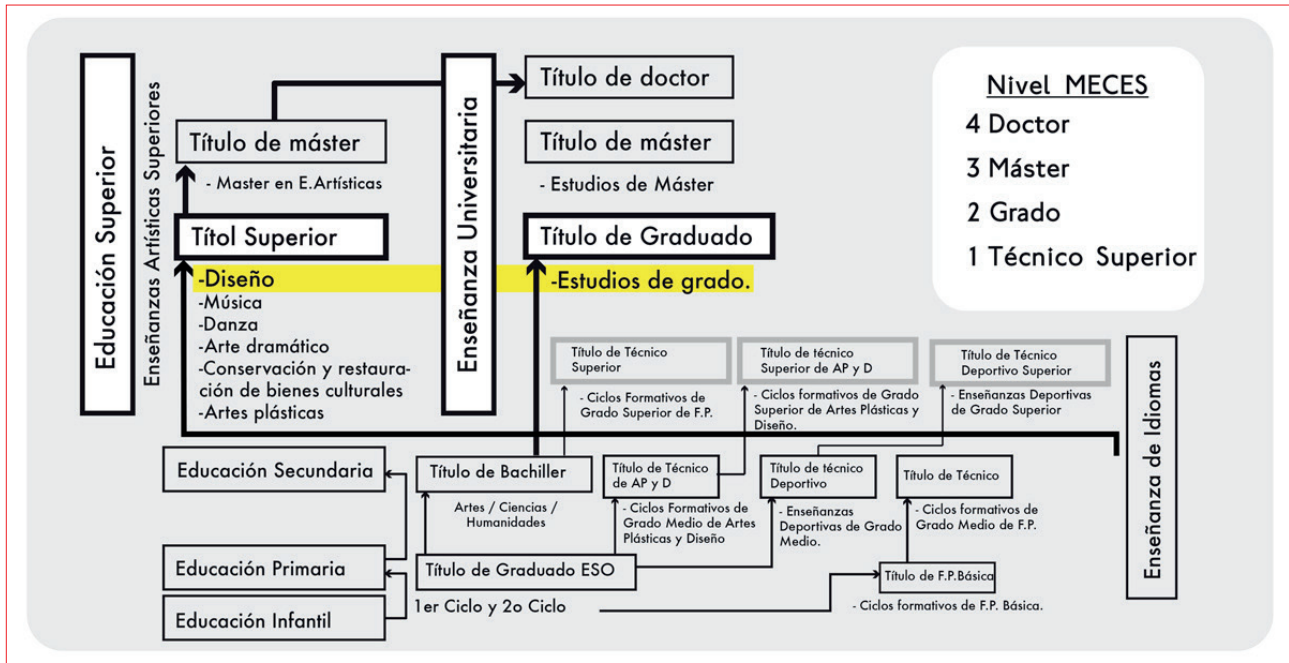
Educación Superior

Enseñanzas Artísticas Superiores

Título de máster

- Master en E.Artísticas

Títol Superior

-Diseño
-Música
-Danza
-Arte dramático
-Conservación y restauración de bienes culturales
-Artes plásticas

Enseñanza Universitaria

Título de doctor

Título de máster

- Estudios de Máster

Título de Graduado

-Estudios de grado.

Nivel MECES
4 Doctor
3 Máster
2 Grado
1 Técnico Superior

Título de Técnico Superior

- Ciclos Formativos de Grado Superior de F.P.

Título de técnico Superior de AP y D

- Ciclos formativos de Grado Superior de Artes Plásticas y Diseño.

Título de Técnico Deportivo Superior

- Enseñanzas Deportivas de Grado Superior

Enseñanza de Idiomas

Educación Secundaria

Título de Bachiller

Artes / Ciencias / Humanidades

Título de Técnico de AP y D

- Ciclos Formativos de Grado Medio de Artes Plásticas y Diseño

Título de técnico Deportivo

- Enseñanzas Deportivas de Grado Medio.

Título de Técnico

- Ciclos formativos de Grado Medio de F.P.

Educación Primaria

Título de Graduado ESO

Título de F.P.Básica

Educación Infantil

1er Ciclo y 2o Ciclo

- Ciclos formativos de F.P. Básica.